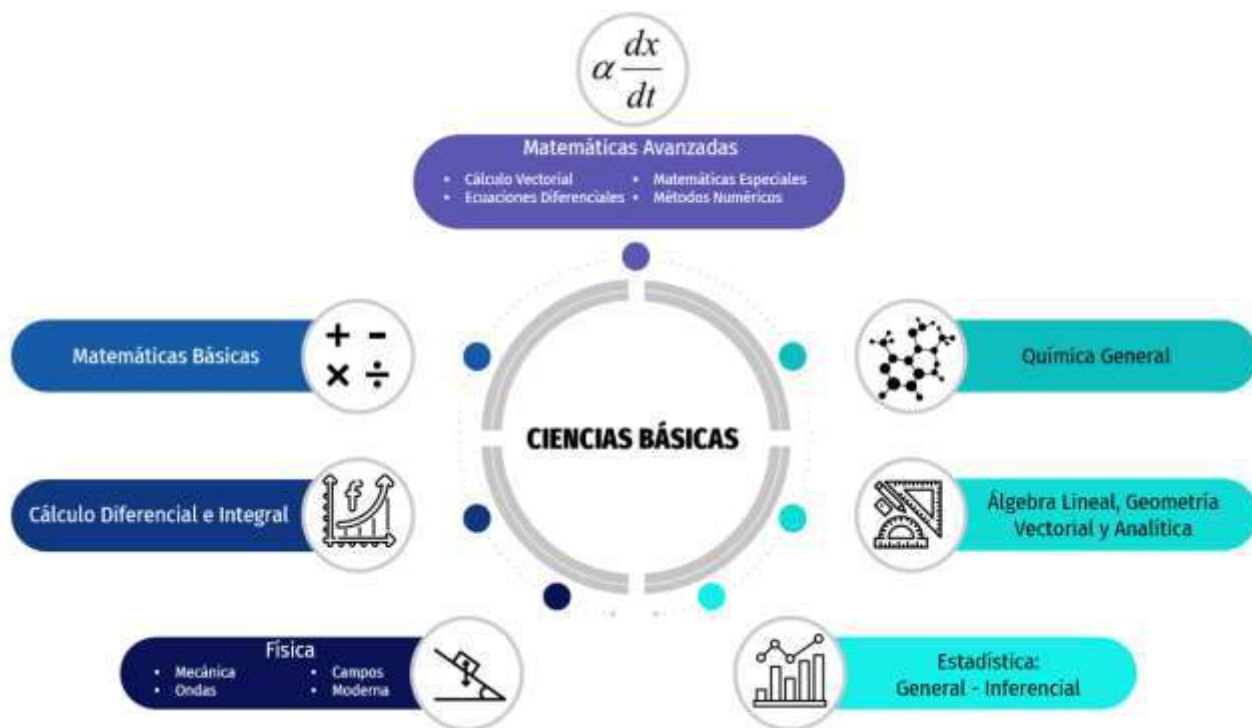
$\alpha \frac{dx}{dt}$

Matemáticas Avanzadas
• Cálculo Vectorial
• Ecuaciones Diferenciales
• Matemáticas Especiales
• Métodos Numéricos

Matemáticas Básicas

+ -
× ÷

Química General

CIENCIAS BÁSICAS

Cálculo Diferencial e Integral

f

Álgebra Lineal, Geometría Vectorial y Analítica

Física
• Mecánica
• Ondas
• Campos
• Moderna

Estadística:
General - Inferencial